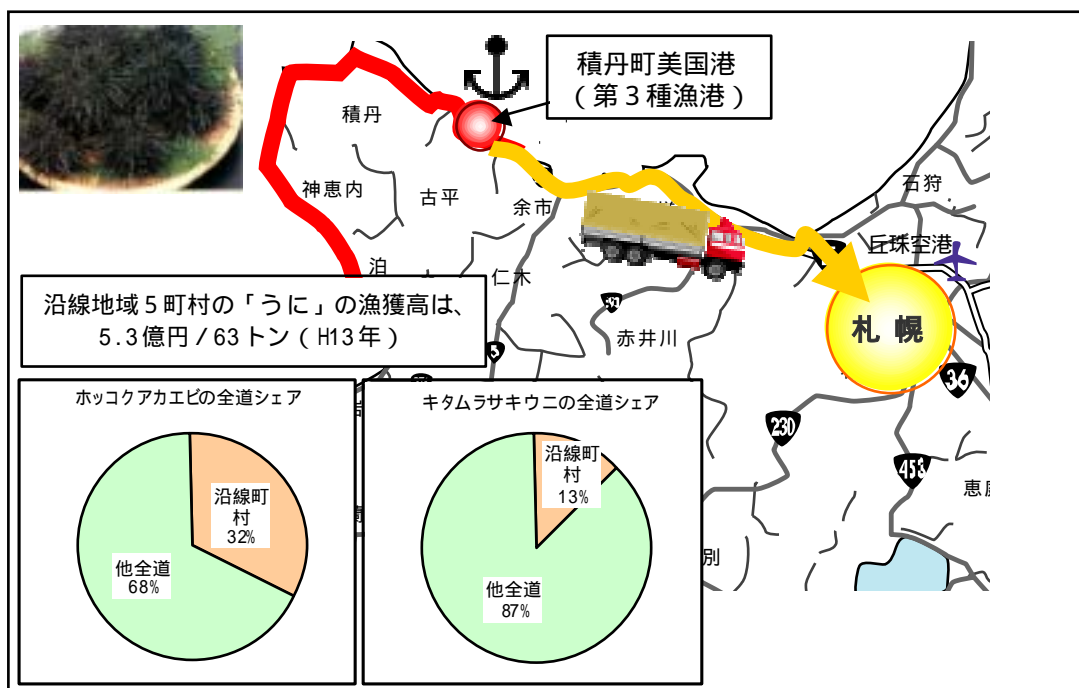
積丹町美国港
（第３種漁港）

積丹

神恵内

古平

余市

石狩

丘珠空港

泊

仁木

沿線地域５町村の「うに」の漁獲高は、
5.3億円／63トン（H13年）

赤井川

札 幌

36

230

453

恵庭

別

ホッコクアカエビの全道シェア

沿線町村
32%

他全道
68%

キタムラサキウニの全道シェア

沿線町村
13%

他全道
87%